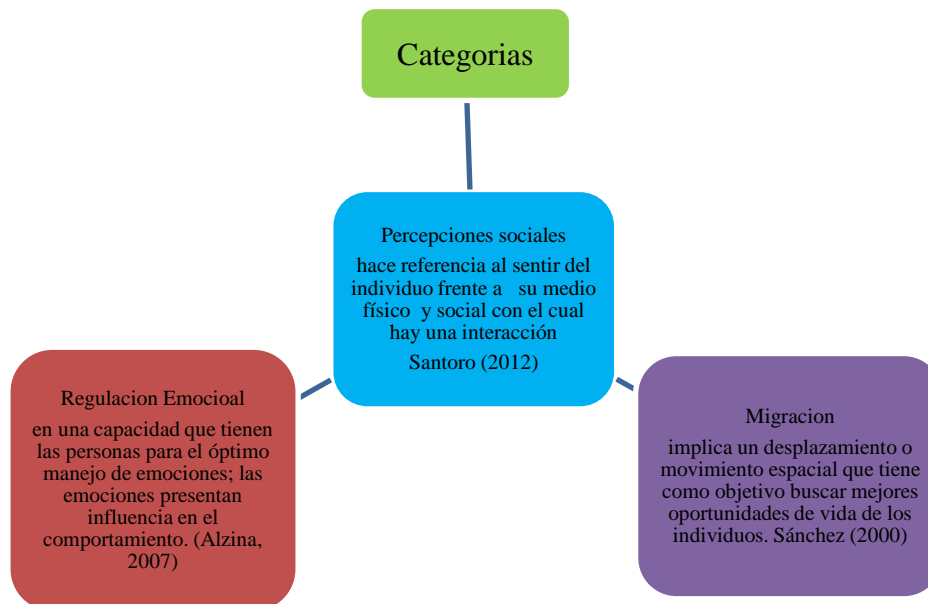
Categorias

Percepciones sociales

hace referencia al sentir del individuo frente a su medio físico y social con el cual hay una interacción

Santoro (2012)

Regulacion Emocioal

en una capacidad que tienen las personas para el óptimo manejo de emociones; las emociones presentan influencia en el comportamiento. (Alzina, 2007)

Migracion

implica un desplazamiento o movimiento espacial que tiene como objetivo buscar mejores oportunidades de vida de los individuos. Sánchez (2000)